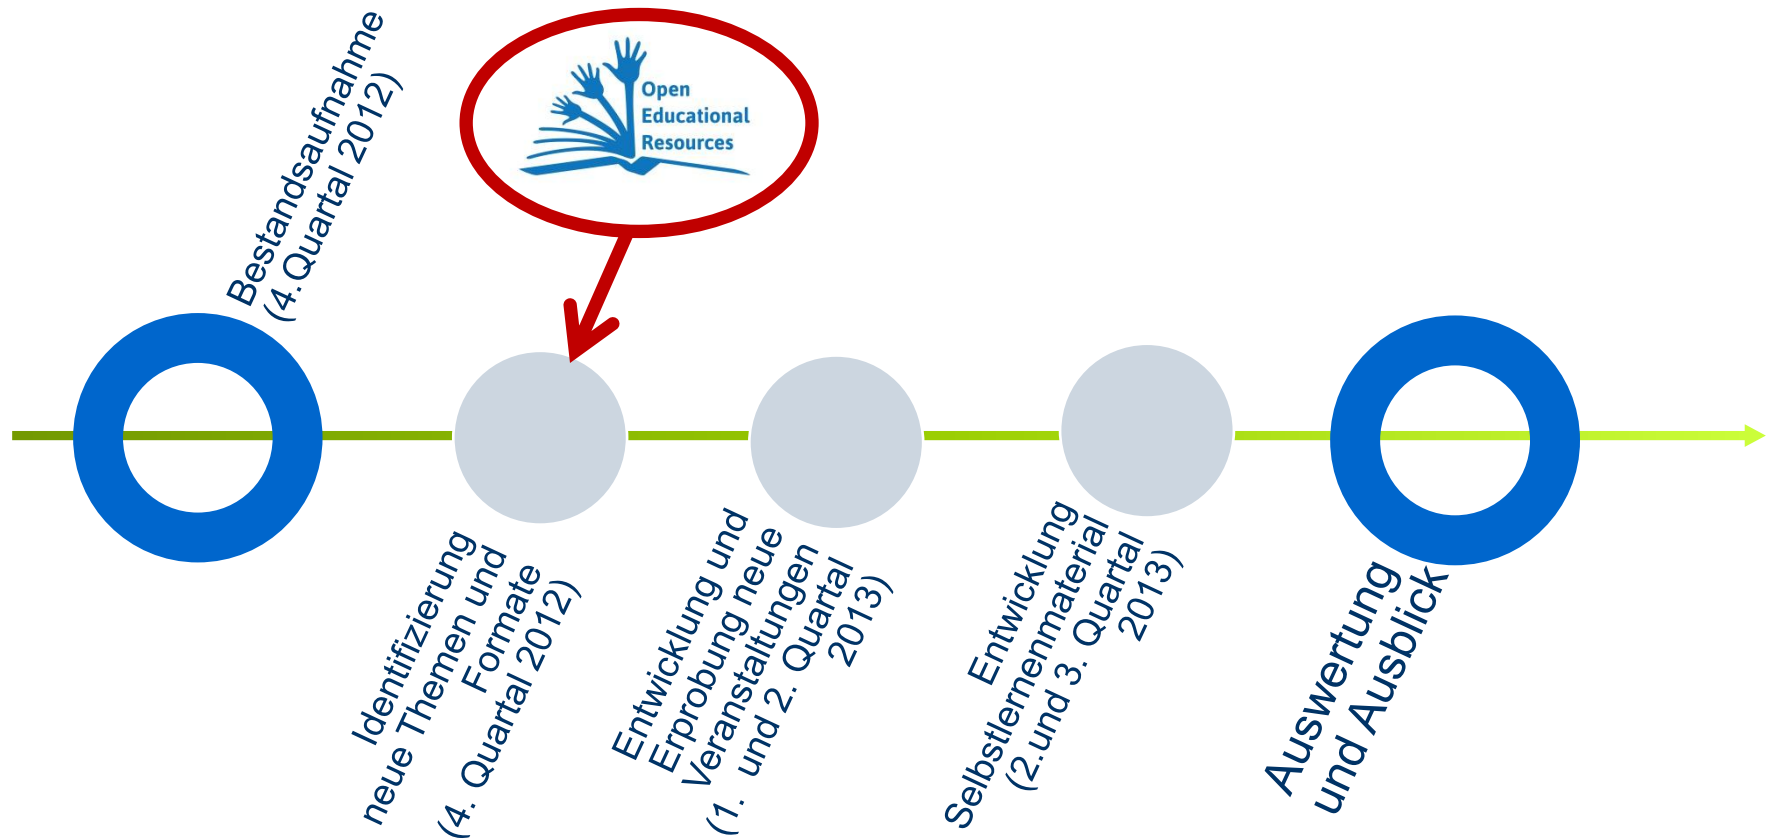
Bestandsaufnahme (4.Quartal 2012)

Open Educational Resources

Identifizierung neue Themen und Formate (4. Quartal 2012)

Entwicklung und Erprobung neue Veranstaltungen (1. und 2. Quartal 2013)

Entwicklung Selbstlernenmaterial (2.und 3. Quartal 2013)

Auswertung und Ausblick